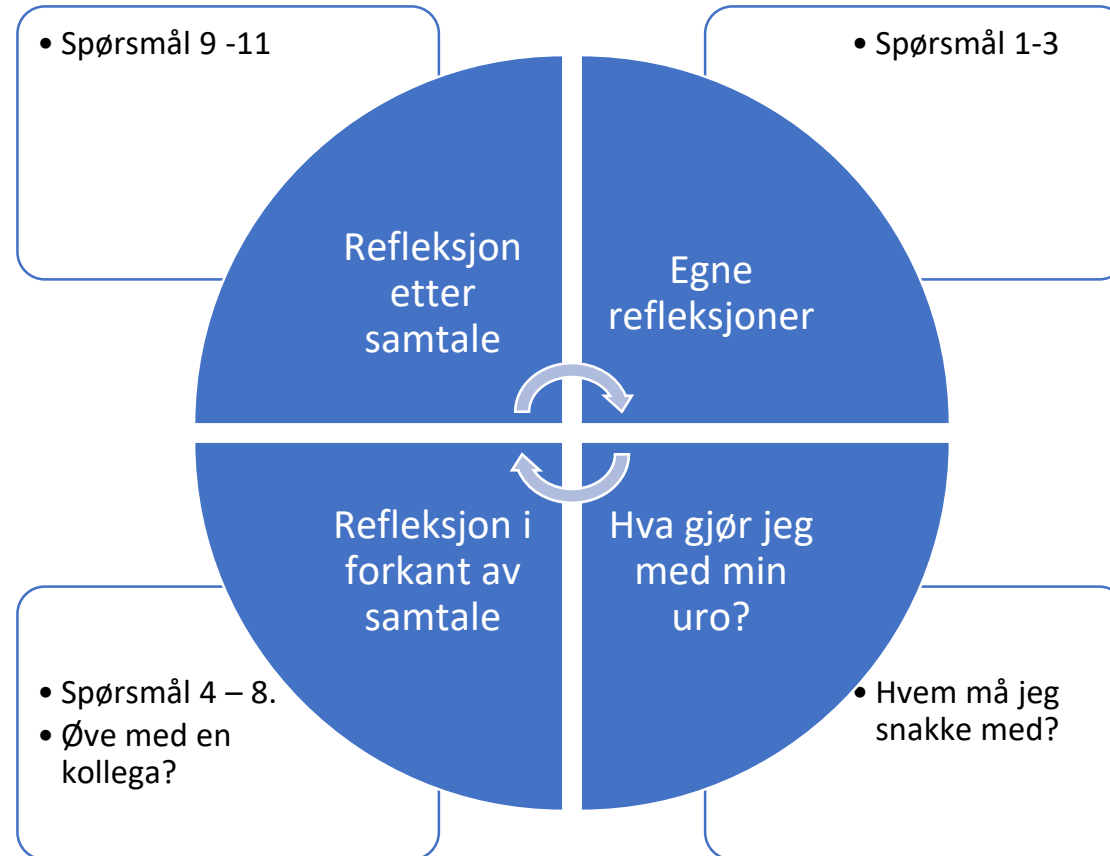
• Spørsmål 9 -11

• Spørsmål 1-3

Refleksjon etter samtale

Egne refleksjoner

Refleksjon i forkant av samtale

Hva gjør jeg med min uro?

• Spørsmål 4 – 8.
• Øve med en kollega?

• Hvem må jeg snakke med?